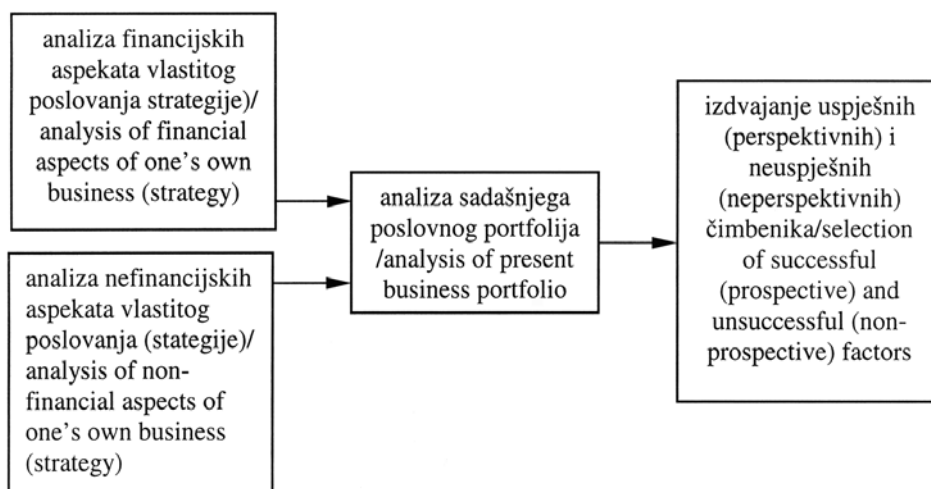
analiza financijskih aspekata vlastitog poslovanja strategije)/ analysis of financial aspects of one's own business (strategy)

analiza nefinancijskih aspekata vlastitog poslovanja (stategije)/ analysis of non-financial aspects of one's own business (strategy)

analiza sadašnjega poslovnog portfolija /analysis of present business portfolio

izdvajanje uspješnih (perspektivnih) i neuspješnih (neperspektivnih) čimbenika/selection of successful (prospective) and unsuccessful (non-prospective) factors